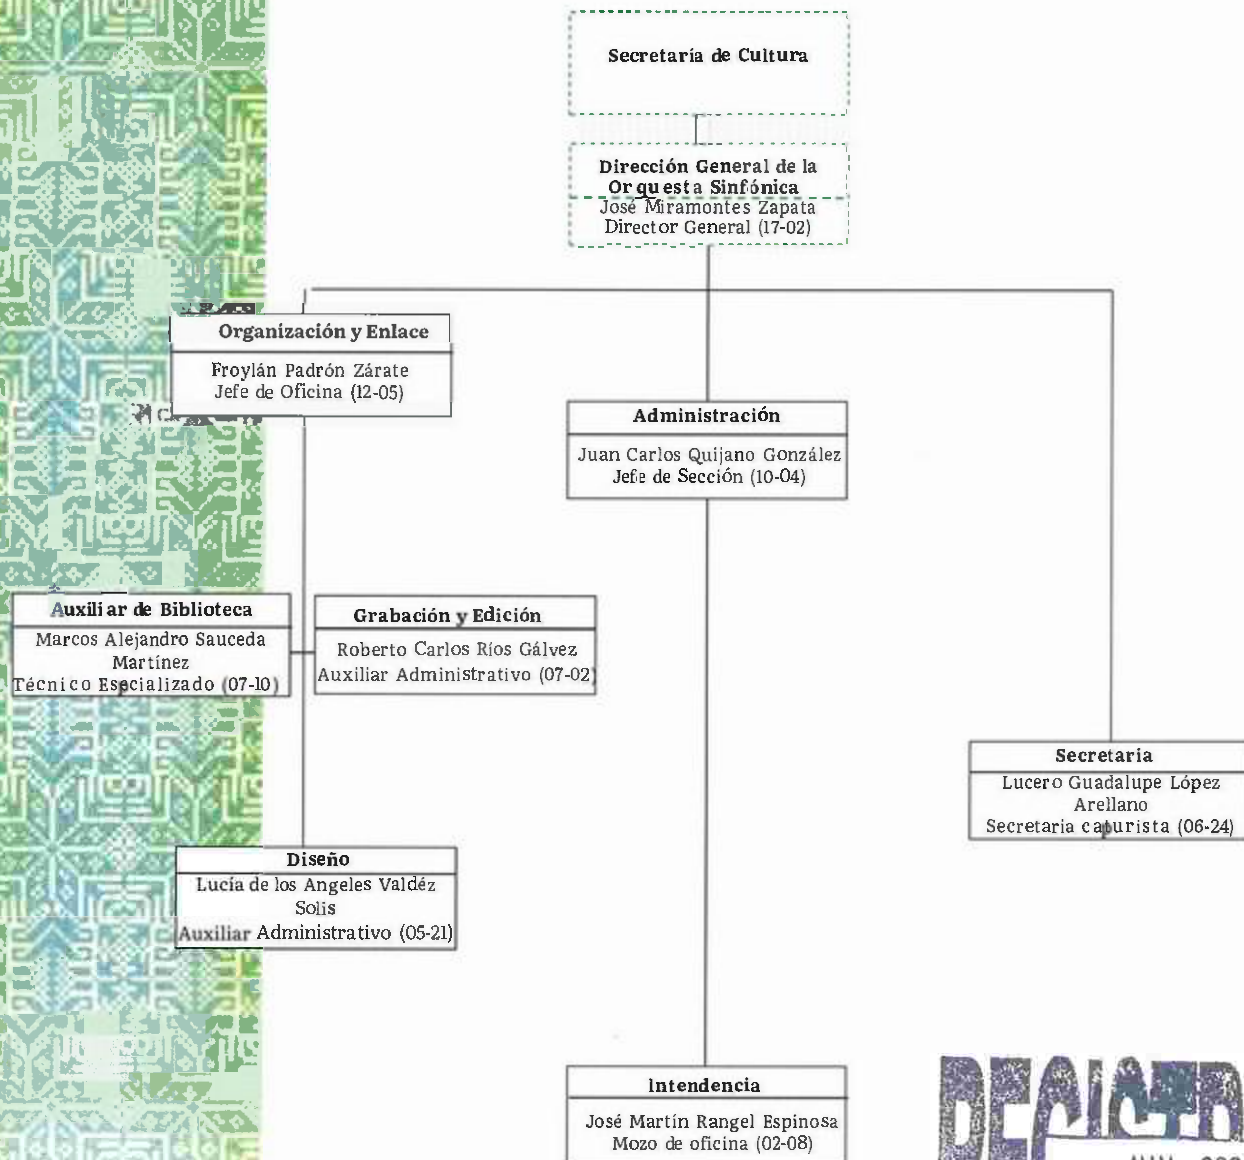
Secretaría de Cultura

Dirección General de la Orquesta Sinfónica
José Miramontes Zapata
Director General (17-02)

Organización y Enlace
Froylán Padrón Zárate
Jefe de Oficina (12-05)

Administración
Juan Carlos Quijano González
Jefe de Sección (10-04)

Auxiliar de Biblioteca
Marcos Alejandro Sauceda Martínez
Técnico Especializado (07-10)

Grabación y Edición
Roberto Carlos Ríos Gálvez
Auxiliar Administrativo (07-02)

Secretaria
Lucero Guadalupe López Arellano
Secretaria capturista (06-24)

Diseño
Lucía de los Angeles Valdéz Solis
Auxiliar Administrativo (05-21)

Intendencia
José Martín Rangel Espinosa
Mozo de oficina (02-08)

REGISTR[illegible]
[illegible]